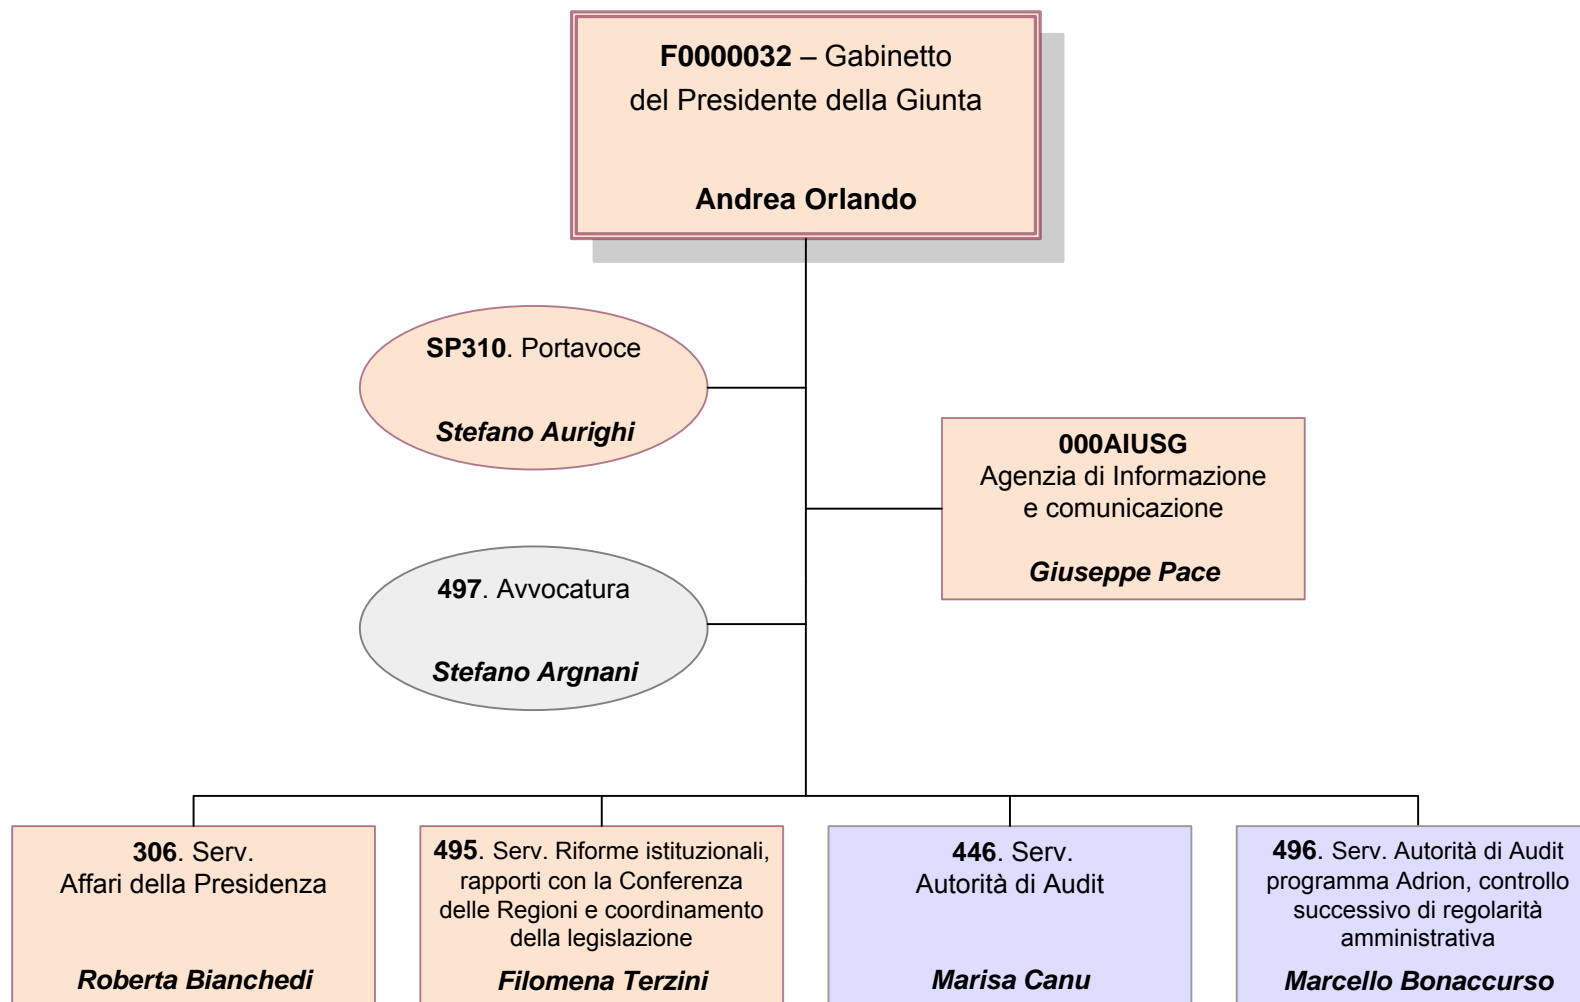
**F0000032** – Gabinetto del Presidente della Giunta

**Andrea Orlando**

**SP310**. Portavoce

***Stefano Aurighi***

**000AIUSG**
Agenzia di Informazione e comunicazione

***Giuseppe Pace***

**497**. Avvocatura

***Stefano Argnani***

**306**. Serv. Affari della Presidenza

***Roberta Bianchedi***

**495**. Serv. Riforme istituzionali, rapporti con la Conferenza delle Regioni e coordinamento della legislazione

***Filomena Terzini***

**446**. Serv. Autorità di Audit

***Marisa Canu***

**496**. Serv. Autorità di Audit programma Adrion, controllo successivo di regolarità amministrativa

***Marcello Bonaccurso***